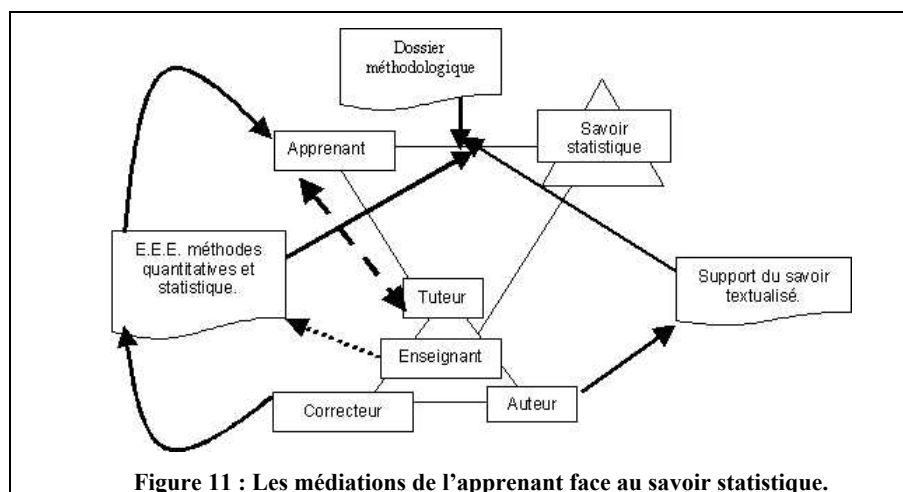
Dossier méthodologique

Apprenant

Savoir statistique

E.E.E. méthodes quantitatives et statistique.

Tuteur

Support du savoir textualisé.

Enseignant

Correcteur

Auteur

Figure 11 : Les médiations de l'apprenant face au savoir statistique.